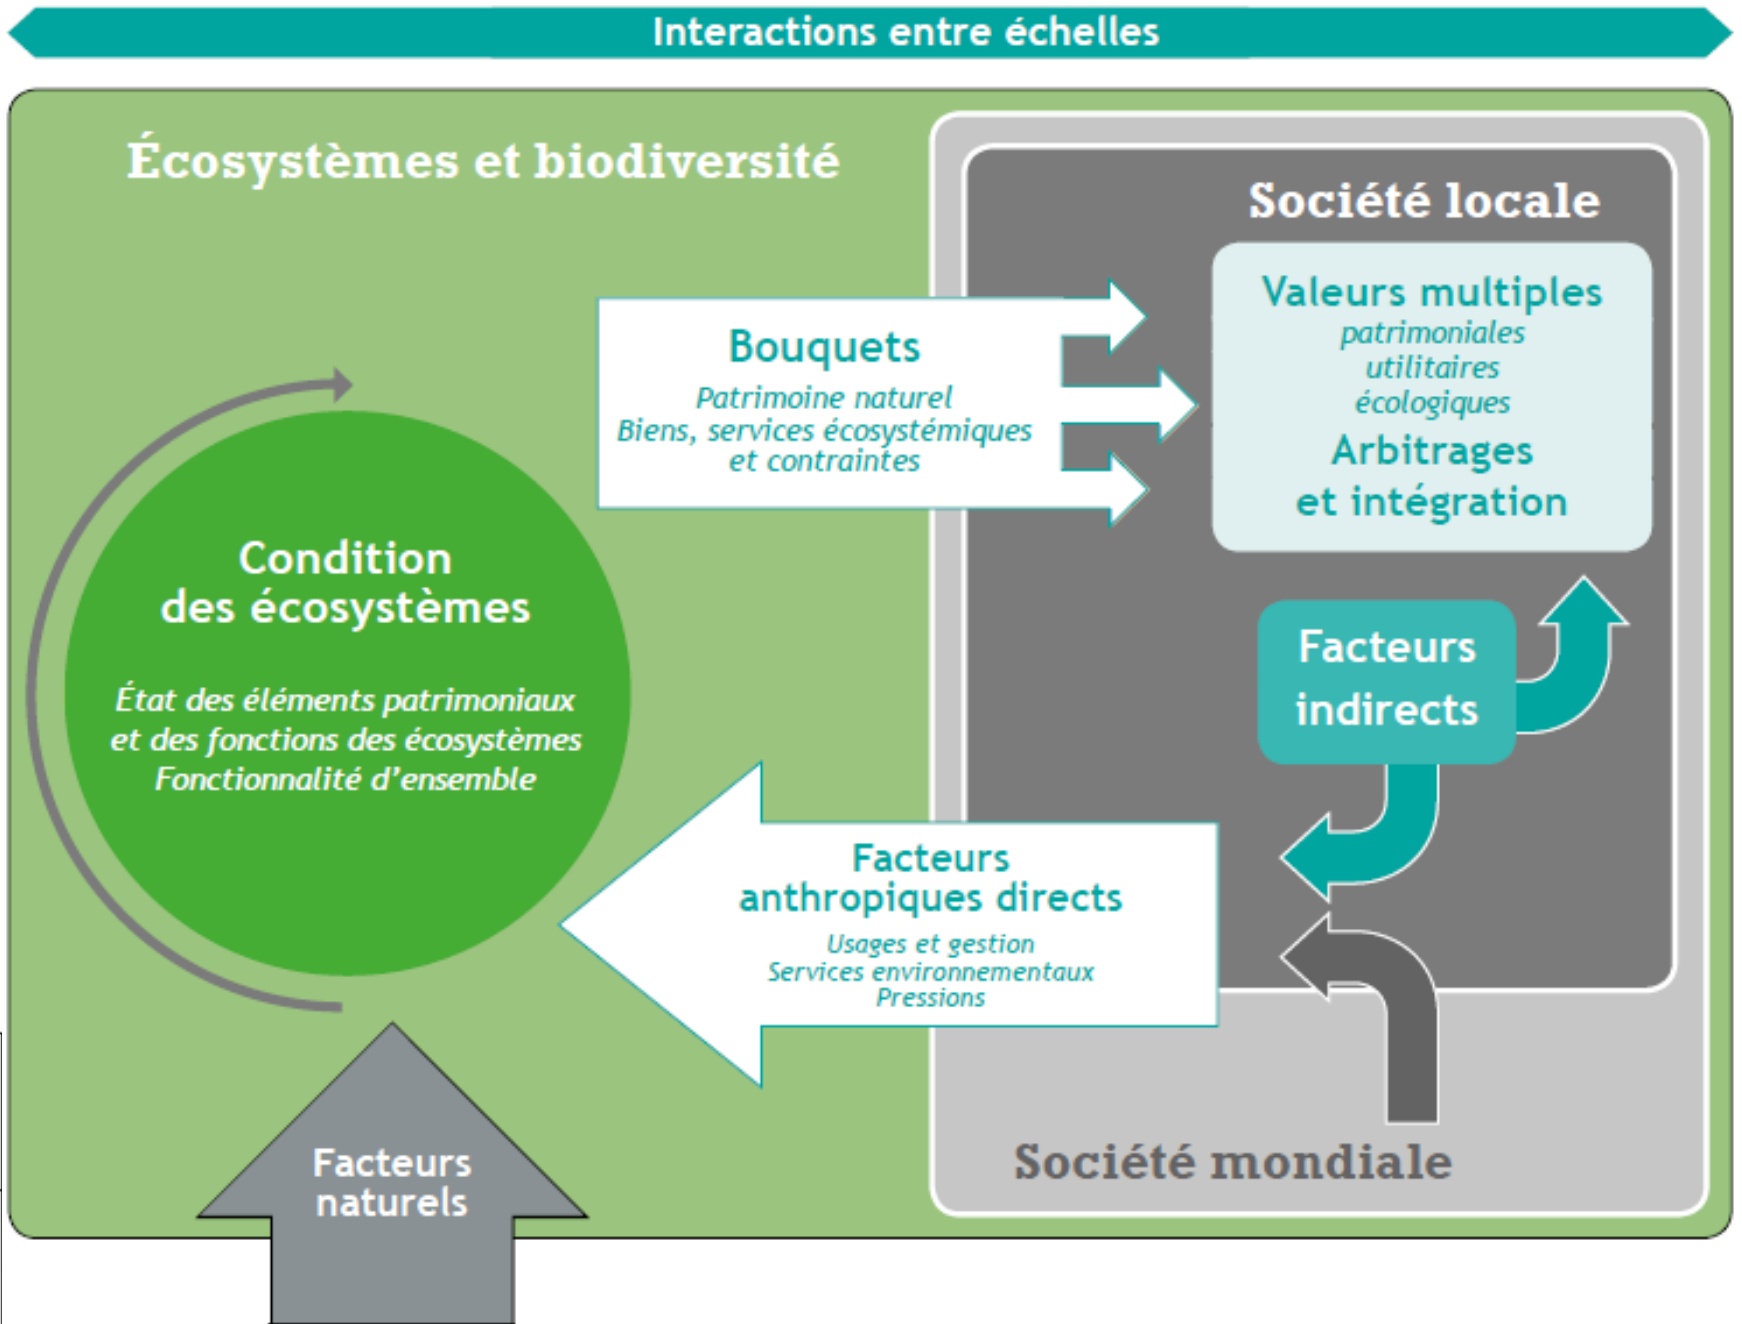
Interactions entre échelles

Écosystèmes et biodiversité

Société locale

Bouquets

Patrimoine naturel
Biens, services écosystémiques
et contraintes

Valeurs multiples
patrimoniales
utilitaires
écologiques
Arbitrages
et intégration

Condition
des écosystèmes

État des éléments patrimoniaux
et des fonctions des écosystèmes
Fonctionnalité d'ensemble

Facteurs
indirects

Facteurs
anthropiques directs

Usages et gestion
Services environnementaux
Pressions

Facteurs
naturels

Société mondiale